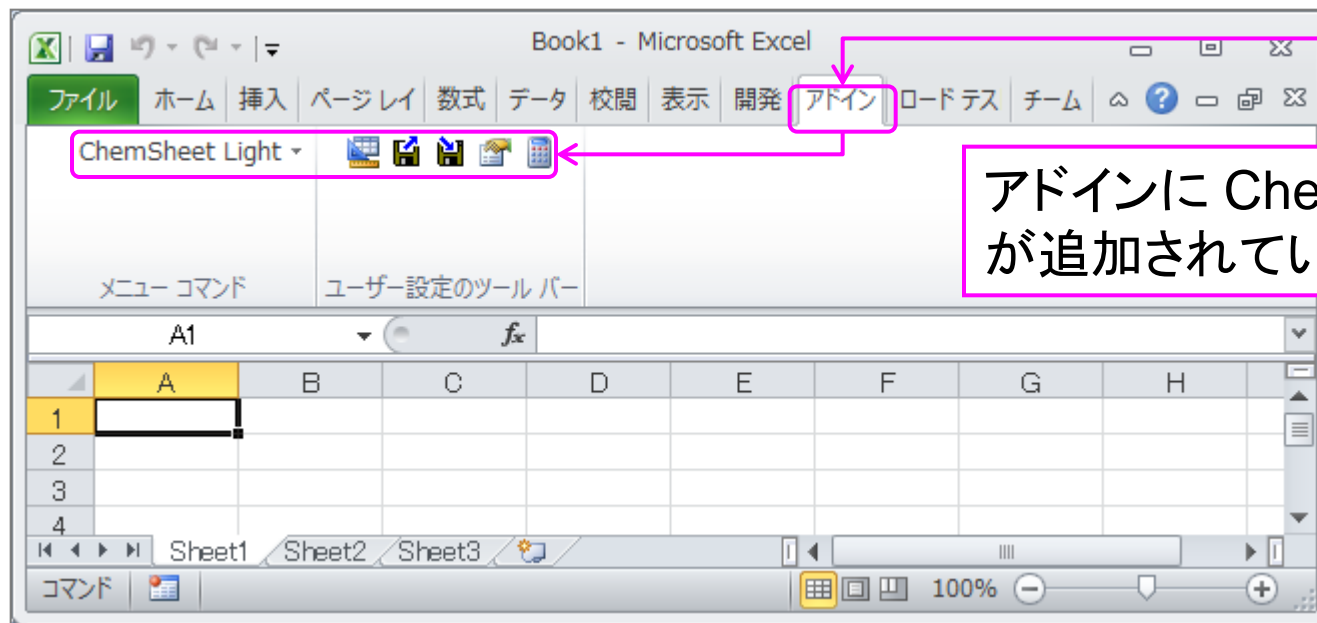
Book1 - Microsoft Excel

ファイル ホーム 挿入 ページ レイ 数式 データ 校閲 表示 開発 アドイン ロード テス チーム

ChemSheet Light

アドインに Che
が追加されてい

メニュー コマンド
ユーザー設定のツール バー

A1
$f_x$

| | A | B | C | D | E | F | G | H |
|---|---|---|---|---|---|---|---|---|
| 1 | | | | | | | | |
| 2 | | | | | | | | |
| 3 | | | | | | | | |
| 4 | | | | | | | | |

Sheet1 Sheet2 Sheet3

コマンド
100%